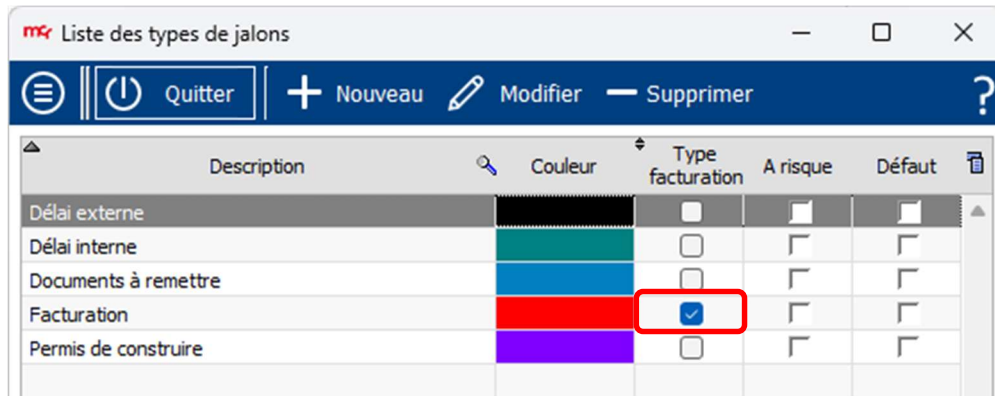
Liste des types de jalons

Quitter
Nouveau
Modifier
Supprimer
?

| Description | Couleur | Type facturation | A risque | Défaut |
|---|---|---|---|---|
| Délai externe | | | | |
| Délai interne | | | | |
| Documents à remettre | | | | |
| Facturation | | | | |
| Permis de construire | | | | |